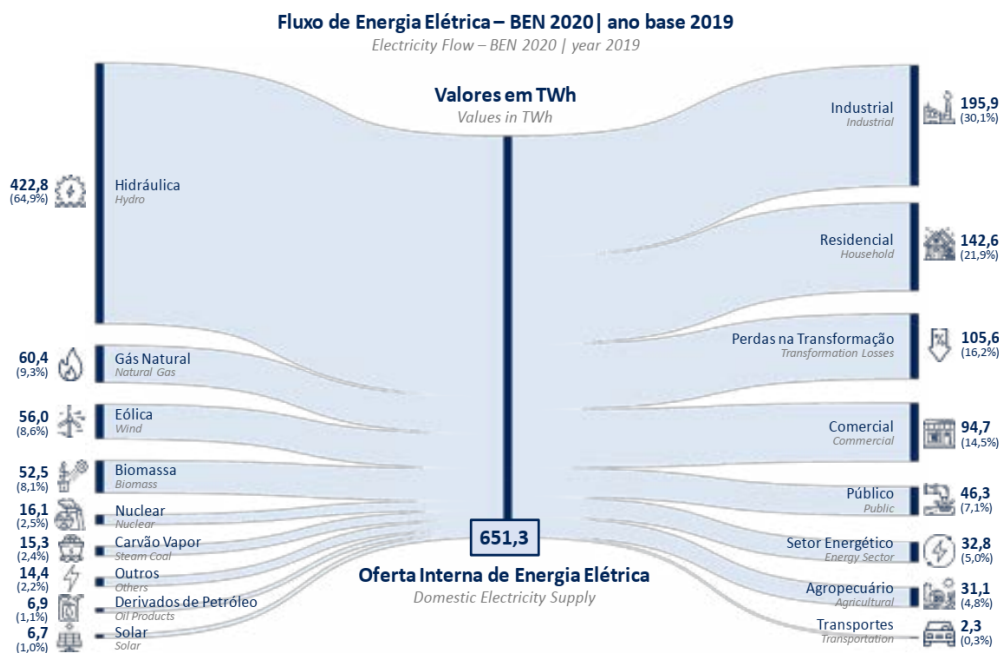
Fluxo de Energia Elétrica – BEN 2020| ano base 2019
Electricity Flow – BEN 2020 | year 2019

Valores em TWh
Values in TWh

422,8 (64,9%) Hidráulica
Hydro

60,4 (9,3%) Gás Natural
Natural Gas

56,0 (8,6%) Eólica
Wind

52,5 (8,1%) Biomassa
Biomass

16,1 (2,5%) Nuclear
Nuclear

15,3 (2,4%) Carvão Vapor
Steam Coal

14,4 (2,2%) Outros
Others

6,9 (1,1%) Derivados de Petróleo
Oil Products

6,7 (1,0%) Solar
Solar

651,3

Oferta Interna de Energia Elétrica
Domestic Electricity Supply

Industrial
Industrial
195,9 (30,1%)

Residencial
Household
142,6 (21,9%)

Perdas na Transformação
Transformation Losses
105,6 (16,2%)

Comercial
Commercial
94,7 (14,5%)

Público
Public
46,3 (7,1%)

Setor Energético
Energy Sector
32,8 (5,0%)

Agropecuário
Agricultural
31,1 (4,8%)

Transportes
Transportation
2,3 (0,3%)